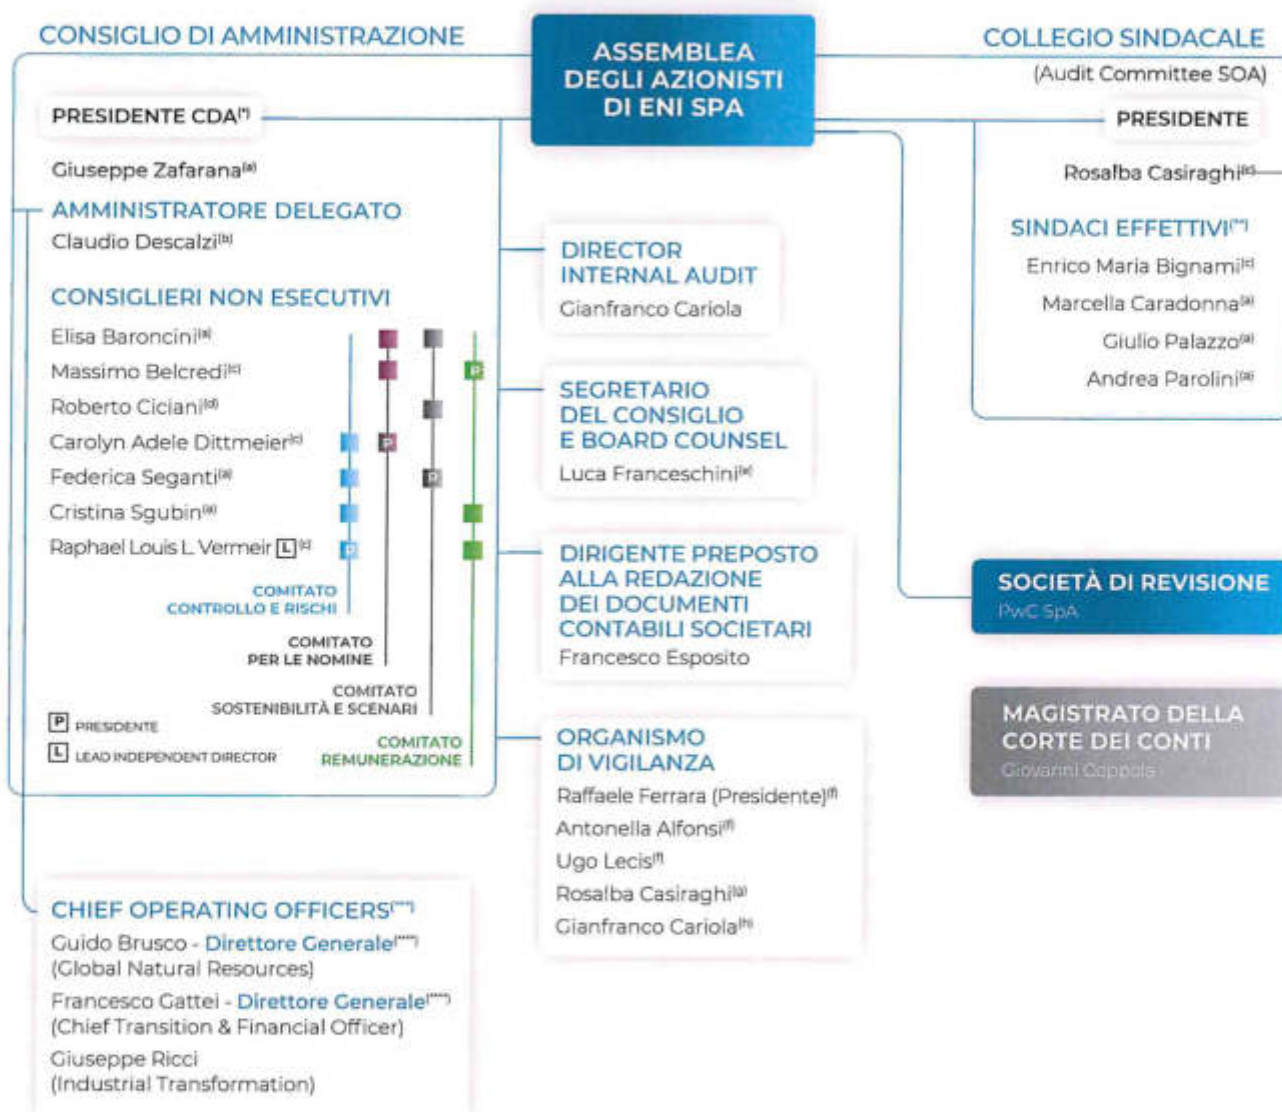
CONSIGLIO DI AMMINISTRAZIONE

ASSEMBLEA DEGLI AZIONISTI DI ENI SPA

COLLEGIO SINDACALE
(Audit Committee SOA)

PRESIDENTE CDA$^{(*)}$

Giuseppe Zafarana$^{(a)}$

AMMINISTRATORE DELEGATO
Claudio Descalzi$^{(b)}$

CONSIGLIERI NON ESECUTIVI
Elisa Baroncini$^{(a)}$
Massimo Belcredi$^{(c)}$
Roberto Ciciani$^{(d)}$
Carolyn Adele Dittmeier$^{(c)}$
Federica Seganti$^{(a)}$
Cristina Sgubin$^{(a)}$
Raphael Louis L. Vermeir L $^{(c)}$

P P P P P

COMITATO CONTROLLO E RISCHI

COMITATO PER LE NOMINE

COMITATO SOSTENIBILITÀ E SCENARI

COMITATO REMUNERAZIONE

P PRESIDENTE
L LEAD INDEPENDENT DIRECTOR

DIRECTOR INTERNAL AUDIT
Gianfranco Cariola

SEGRETARIO DEL CONSIGLIO E BOARD COUNSEL
Luca Franceschini$^{(e)}$

DIRIGENTE PREPOSTO ALLA REDAZIONE DEI DOCUMENTI CONTABILI SOCIETARI
Francesco Esposito

ORGANISMO DI VIGILANZA
Raffaele Ferrara (Presidente)$^{(f)}$
Antonella Alfonsi$^{(f)}$
Ugo Lecis$^{(f)}$
Rosalba Casiraghi$^{(g)}$
Gianfranco Cariola$^{(h)}$

PRESIDENTE

Rosalba Casiraghi$^{(c)}$

SINDACI EFFETTIVI$^{(**)}$
Enrico Maria Bignami$^{(c)}$
Marcella Caradonna$^{(a)}$
Giulio Palazzo$^{(a)}$
Andrea Parolini$^{(a)}$

SOCIETÀ DI REVISIONE
PwC SpA

MAGISTRATO DELLA CORTE DEI CONTI
Giovanni Coppola

CHIEF OPERATING OFFICERS$^{(***)}$
Guido Brusco - Direttore Generale$^{(****)}$
(Global Natural Resources)
Francesco Gattei - Direttore Generale$^{(****)}$
(Chief Transition & Financial Officer)
Giuseppe Ricci
(Industrial Transformation)